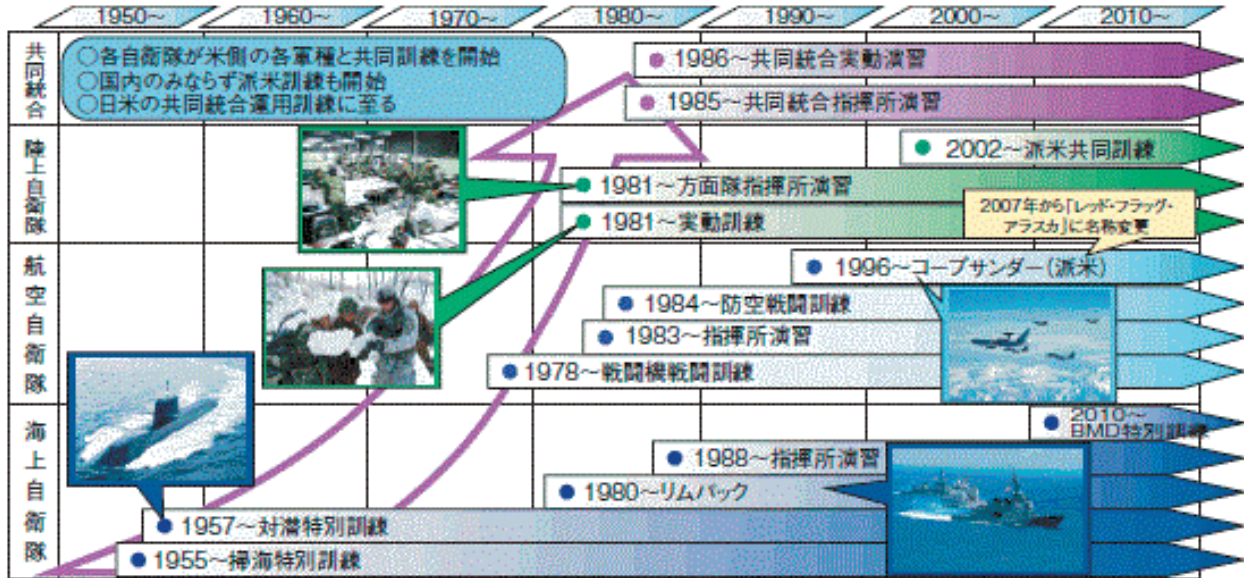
1950~ 1960~ 1970~ 1980~ 1990~ 2000~ 2010~

共同統合

○各自衛隊が米側の各軍種と共同訓練を開始
○国内のみならず派米訓練も開始
○日米の共同統合運用訓練に至る

● 1986~共同統合実動演習
● 1985~共同統合指揮所演習

陸上自衛隊

● 2002~派米共同訓練
● 1981~方面隊指揮所演習
● 1981~実動訓練

2007年から「レッド・フラッグ・アラスカ」に名称変更

航空自衛隊

● 1996~コープサンダー（派米）
● 1984~防空戦闘訓練
● 1983~指揮所演習
● 1978~戦闘機戦闘訓練

海上自衛隊

● 2010~ BMD特別訓練
● 1988~指揮所演習
● 1980~リムパック
● 1957~対潜特別訓練
● 1955~掃海特別訓練